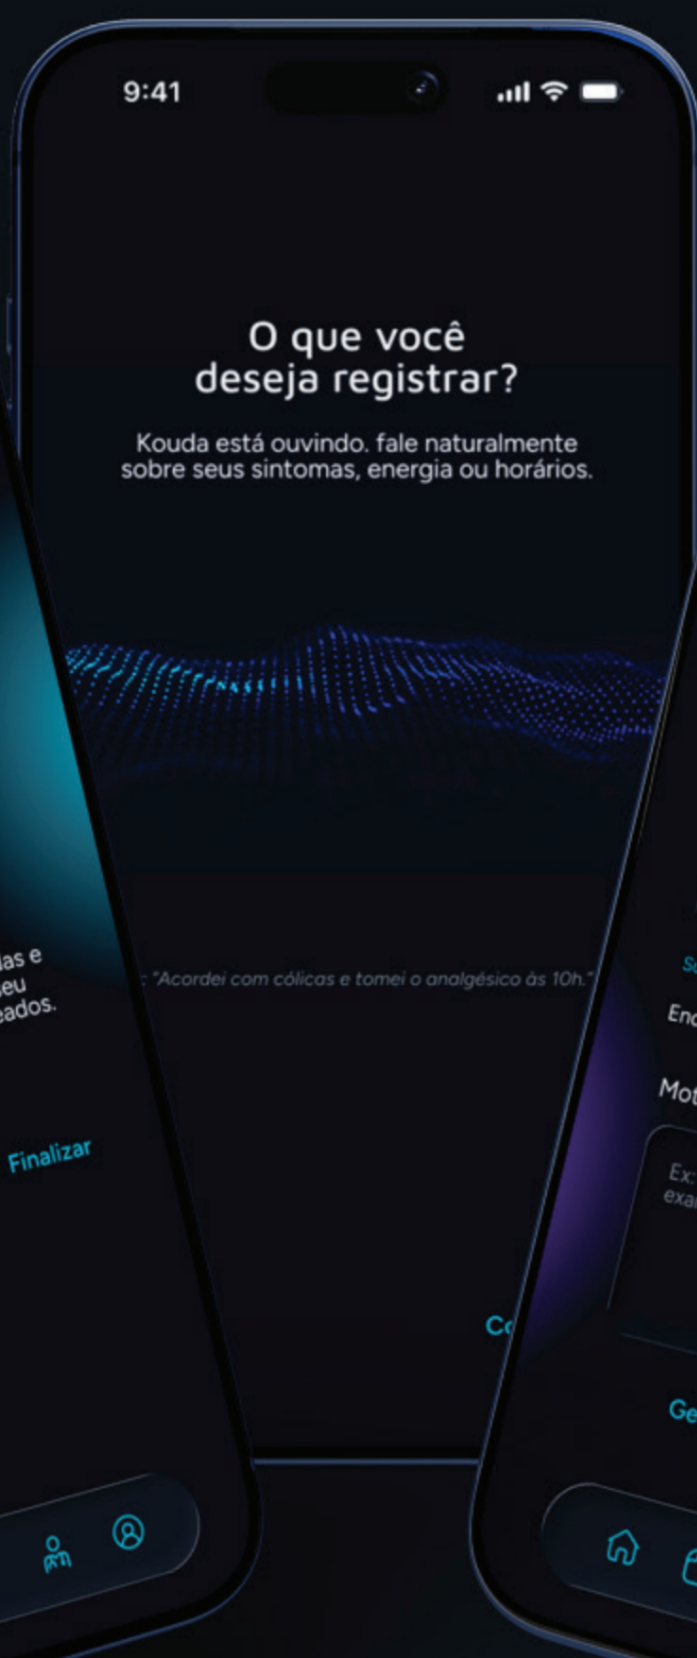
9:41

O que você deseja registrar?

Kouda está ouvindo. fale naturalmente sobre seus sintomas, energia ou horários.

: "Acordei com cólicas e tomei o analgésico às 10h."

Co

ias e
seu
eados.

Finalizar

Se

Enc

Mot

Ex:
exa

Ge